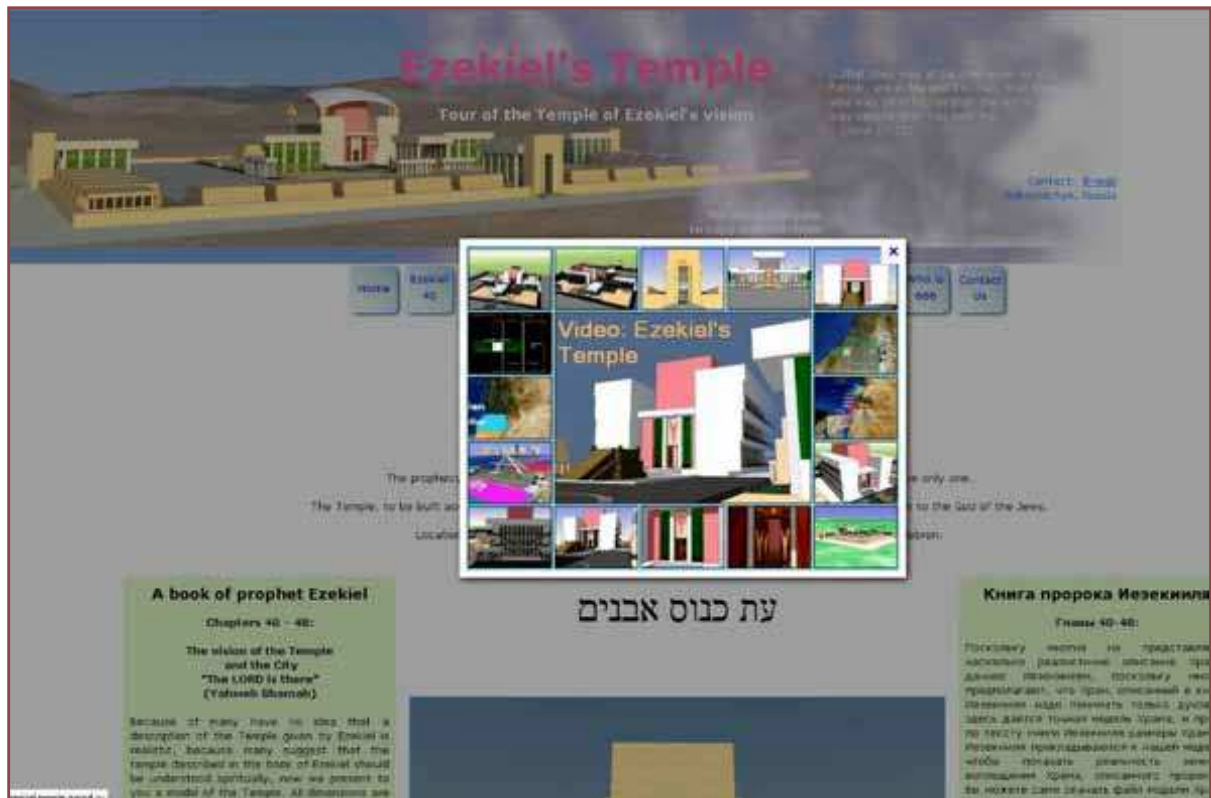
Ezekiel's Temple

Tour of the Temple of Ezekiel's vision

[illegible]

Contact: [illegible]

Home

Ezekiel 40

Who is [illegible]

Contact us

×

Video: Ezekiel's Temple

The prophec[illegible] only one.

The Temple, to be built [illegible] to the God of the Jews.

Locat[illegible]

A book of prophet Ezekiel

Chapters 40 - 48:

The vision of the Temple and the City "The LORD is there" (Yahweh Shamah)

Because of many have no idea that a description of the Temple given by Ezekiel is realistic, because many suggest that the Temple described in the book of Ezekiel should be understood spiritually, now we present to you a model of the Temple. All dimensions are

עת כנוס אבנים

Книга пророка Иезекииля

Главы 40-48:

Поскольку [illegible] представле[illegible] реалистичное описание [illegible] данное Иезекиилем, поскольку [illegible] предполагают, что Храм, описанный в к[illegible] Иезекииля надо понимать только духо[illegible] здесь дается точная модель Храма, и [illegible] по тексту книги Иезекииля размеры Храм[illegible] Иезекиилем прикладываются к нашей мод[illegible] чтобы показать реальность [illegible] воплощения Храма, описанного пророк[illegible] вы можете сами скачать файл модели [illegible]